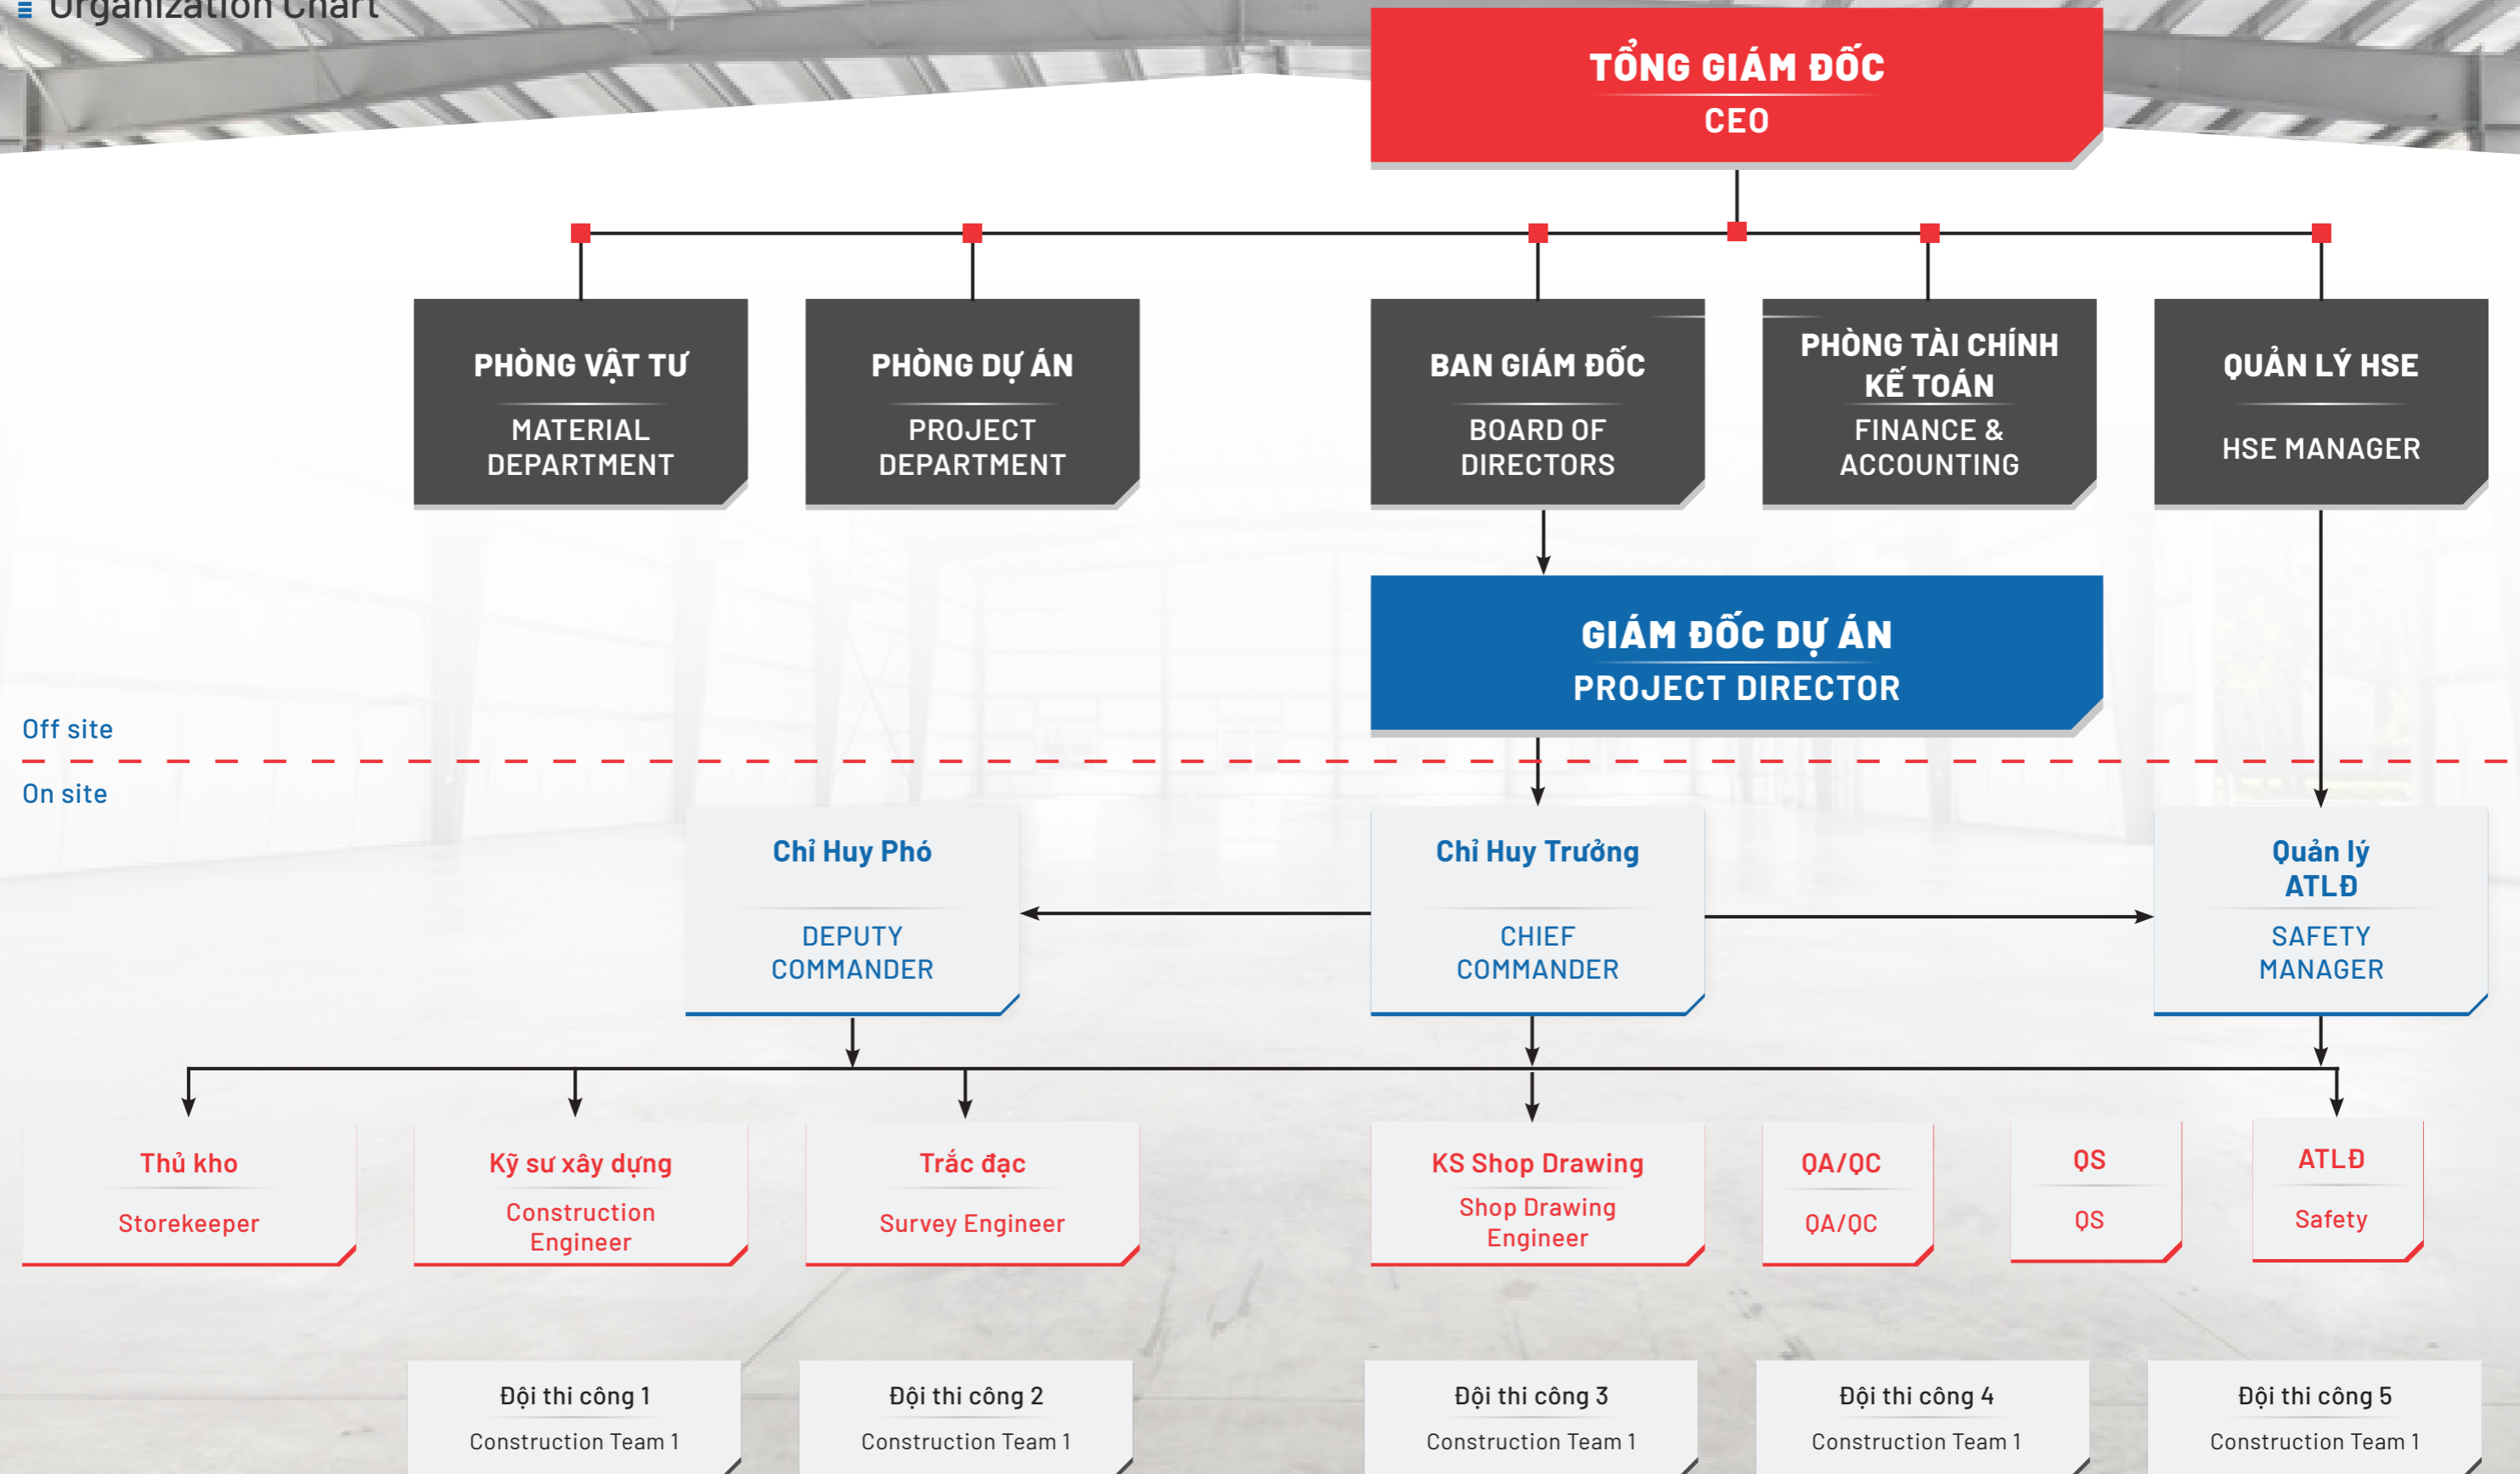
Organization Chart

TỔNG GIÁM ĐỐC
CEO

PHÒNG VẬT TƯ
MATERIAL DEPARTMENT

PHÒNG DỰ ÁN
PROJECT DEPARTMENT

BAN GIÁM ĐỐC
BOARD OF DIRECTORS

PHÒNG TÀI CHÍNH KẾ TOÁN
FINANCE & ACCOUNTING

QUẢN LÝ HSE
HSE MANAGER

GIÁM ĐỐC DỰ ÁN
PROJECT DIRECTOR

Off site

On site

Chỉ Huy Phó
DEPUTY COMMANDER

Chỉ Huy Trưởng
CHIEF COMMANDER

Quản lý ATLĐ
SAFETY MANAGER

Thủ kho
Storekeeper

Kỹ sư xây dựng
Construction Engineer

Trắc đạc
Survey Engineer

KS Shop Drawing
Shop Drawing Engineer

QA/QC
QA/QC

QS
QS

ATLĐ
Safety

Đội thi công 1
Construction Team 1

Đội thi công 2
Construction Team 1

Đội thi công 3
Construction Team 1

Đội thi công 4
Construction Team 1

Đội thi công 5
Construction Team 1